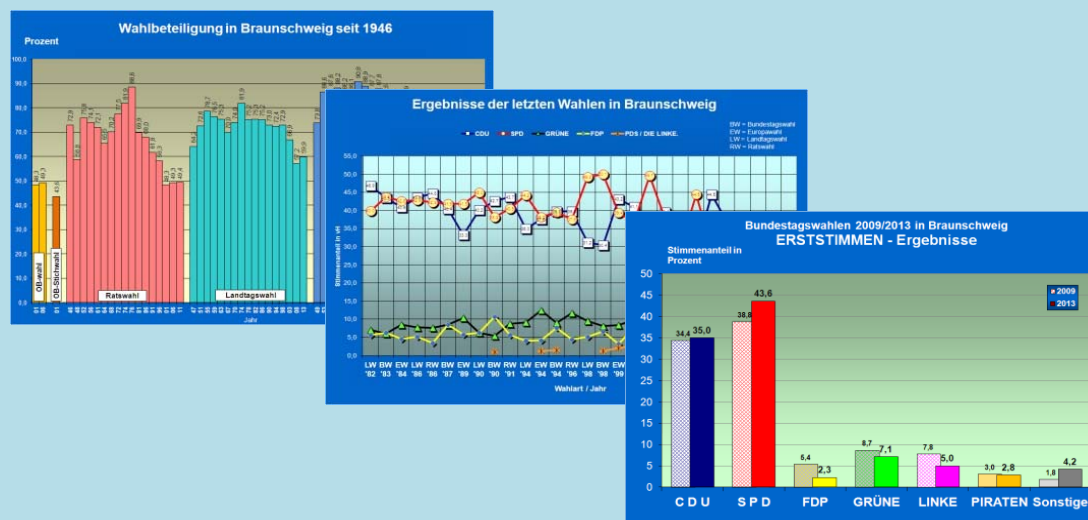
Wahlbeteiligung in Braunschweig seit 1946

Prozent

100,0
90,0
80,0
70,0
60,0
50,0
40,0
30,0
20,0
10,0
0,0

OB-Wahl
OB-Stichwahl
Ratswahl
Landtagswahl

Jahr

Ergebnisse der letzten Wahlen in Braunschweig

CDU SPD GRÜNE FDP PDS / DIE LINKE.

BW = Bundestagswahl
EW = Europawahl
LW = Landtagswahl
RW = Ratswahl

55,0
50,0
45,0
40,0
35,0
30,0
25,0
20,0
15,0
10,0
5,0
0,0

Stimmenanteil in vH

LW '82 BW '83 EW '84 LW '86 RW '86 BW '87 EW '89 LW '90 BW '90 RW '91 LW '94 EW '94 BW '94 RW '96 LW '98 BW '98 EW '99

Wahlart / Jahr

Bundestagswahlen 2009/2013 in Braunschweig
ERSTSTIMMEN - Ergebnisse

Stimmenanteil in Prozent

50
45
40
35
30
25
20
15
10
5
0

2009
2013

34,4 35,0
38,8 43,6
5,4 2,3
8,7 7,1
7,8 5,0
3,0 2,8
1,8 4,2

C D U
S P D
FDP
GRÜNE
LINKE
PIRATEN
Sonstige